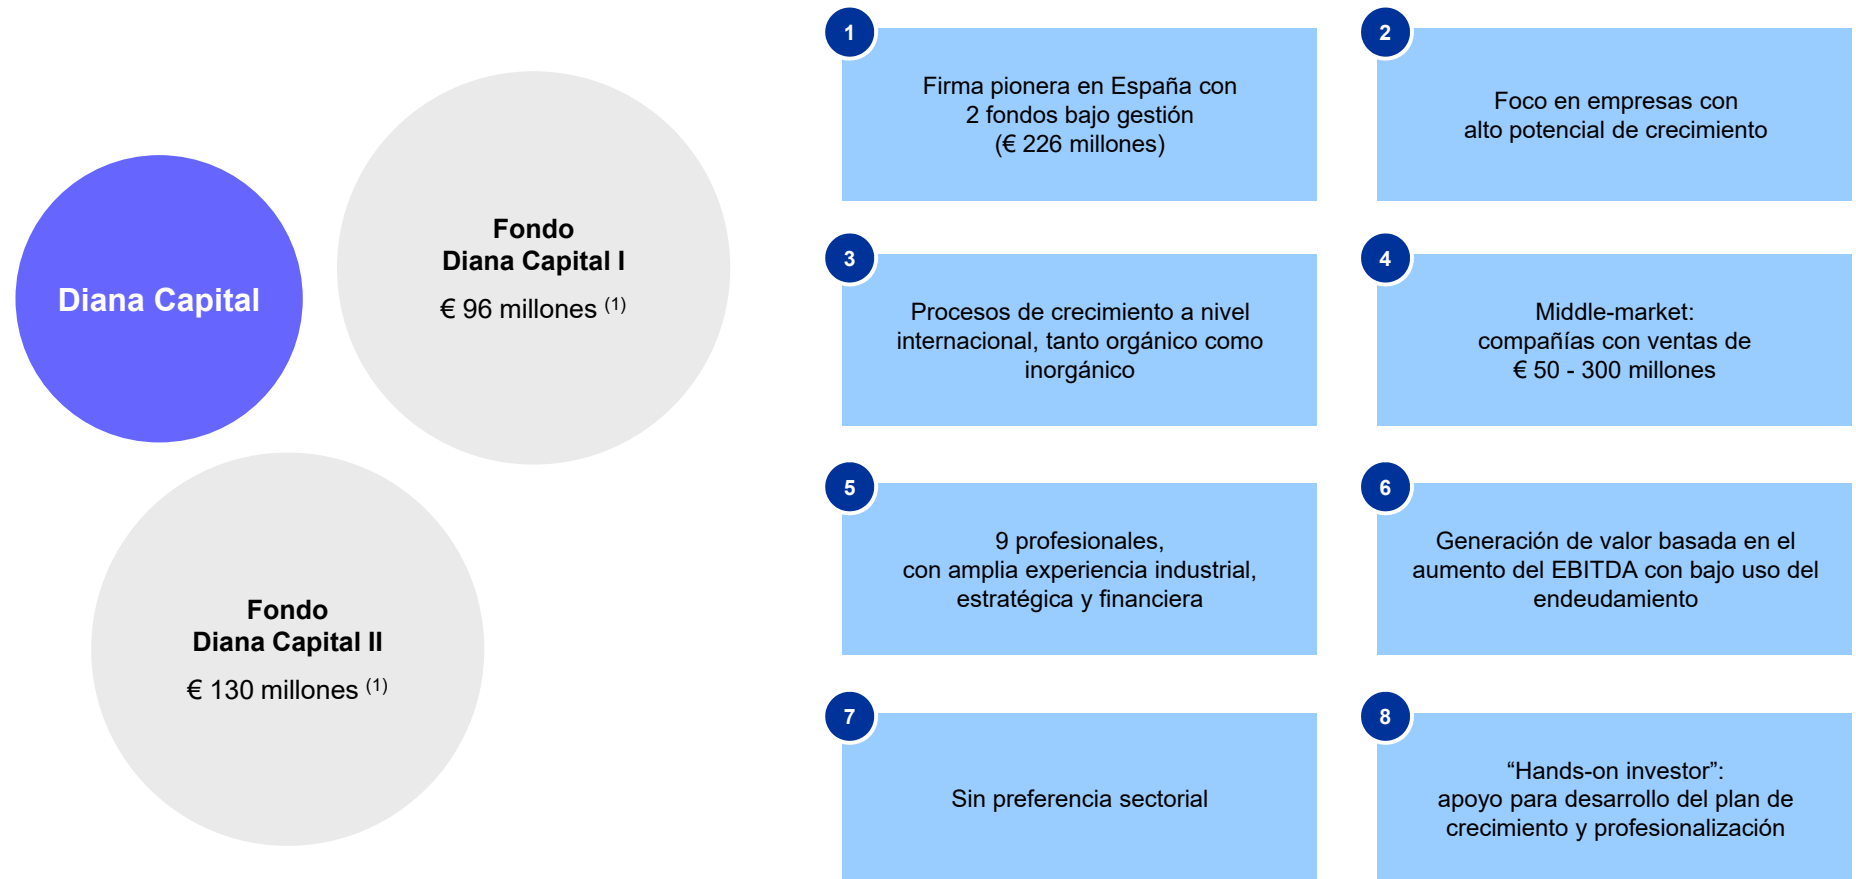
Diana Capital

Fondo
Diana Capital I
€ 96 millones $^{(1)}$

Fondo
Diana Capital II
€ 130 millones $^{(1)}$

1
Firma pionera en España con 2 fondos bajo gestión (€ 226 millones)

2
Foco en empresas con alto potencial de crecimiento

3
Procesos de crecimiento a nivel internacional, tanto orgánico como inorgánico

4
Middle-market: compañías con ventas de € 50 - 300 millones

5
9 profesionales, con amplia experiencia industrial, estratégica y financiera

6
Generación de valor basada en el aumento del EBITDA con bajo uso del endeudamiento

7
Sin preferencia sectorial

8
"Hands-on investor": apoyo para desarrollo del plan de crecimiento y profesionalización